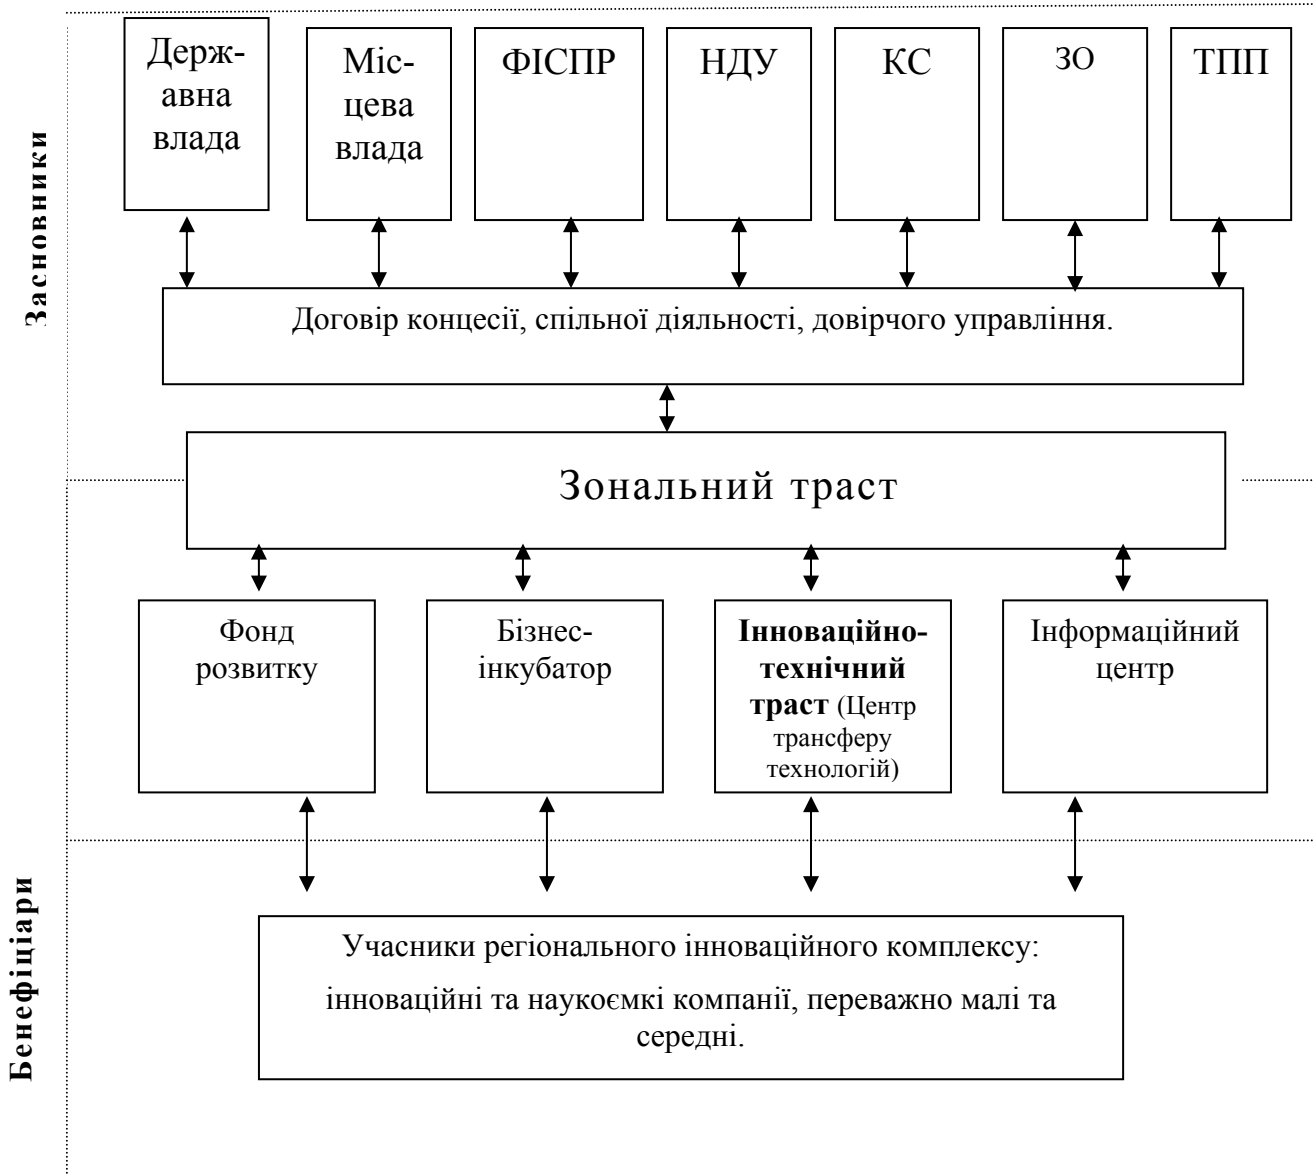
Засновники

Державна влада

Місцева влада

ФІСПР

НДУ

КС

ЗО

ТПП

Договір концесії, спільної діяльності, довірчого управління.

Зональний траст

Фонд розвитку

Бізнес-інкубатор

**Інноваційно-технічний траст** (Центр трансферу технологій)

Інформаційний центр

Бенефіціари

Учасники регіонального інноваційного комплексу:

інноваційні та наукоємкі компанії, переважно малі та середні.